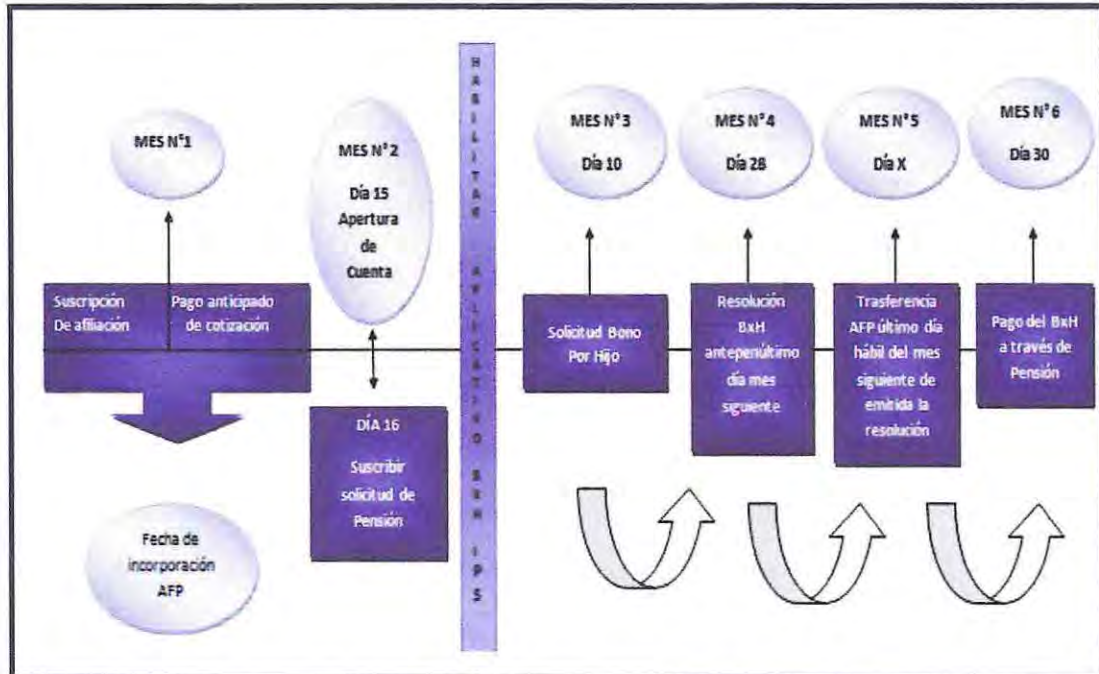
MES N°1

MES N°2
Día 15
Apertura de Cuenta

HABILITAR APLICATIVO BXH IPS

MES N°3
Día 10

MES N°4
Día 28

MES N°5
Día X

MES N°6
Día 30

Suscripción De afiliación

Pago anticipado de cotización

Solicitud Bono Por Hijo

Resolución BxH antepenúltimo día mes siguiente

Trasferencia AFP último día hábil del mes siguiente de emitida la resolución

Pago del BxH a través de Pensión

DÍA 16
Suscribir solicitud de Pensión

Fecha de incorporación AFP